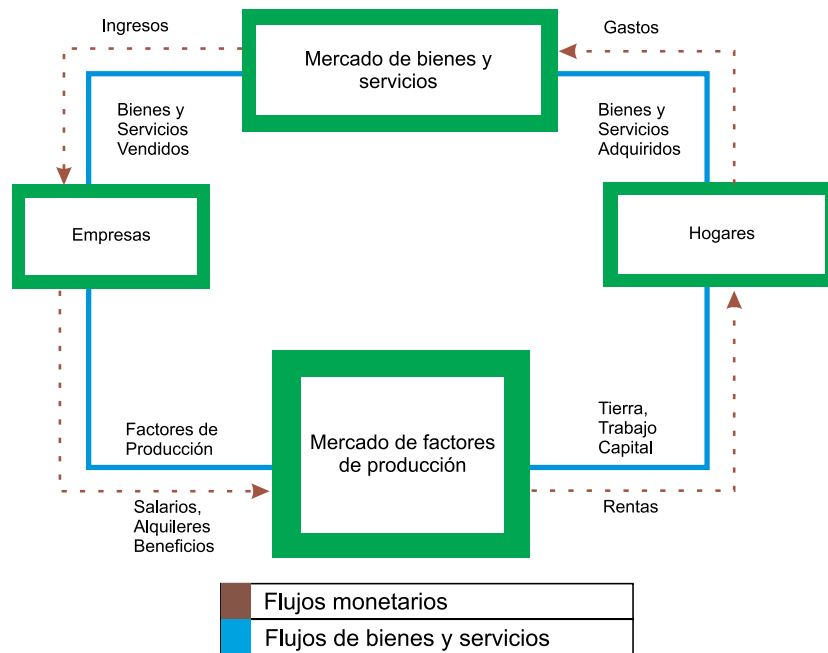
Ingresos

Mercado de bienes y servicios

Gastos

Bienes y Servicios Vendidos

Bienes y Servicios Adquiridos

Empresas

Hogares

Factores de Producción

Mercado de factores de producción

Tierra, Trabajo Capital

Salarios, Alquileres Beneficios

Rentas

| | Flujos monetarios |
|---|---|
| | Flujos de bienes y servicios |